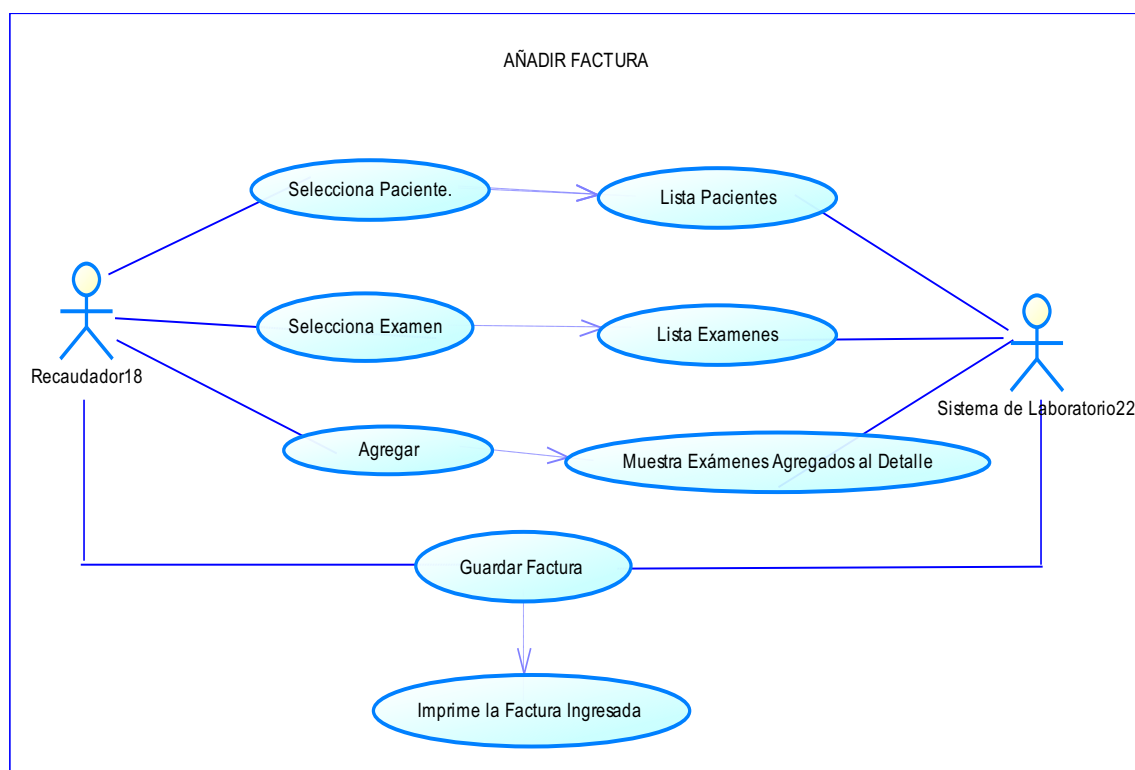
AÑADIR FACTURA

Selecciona Paciente.

Lista Pacientes

Recaudador18

Selecciona Examen

Lista Examenes

Sistema de Laboratorio22

Agregar

Muestra Exámenes Agregados al Detalle

Guardar Factura

Imprime la Factura Ingresada